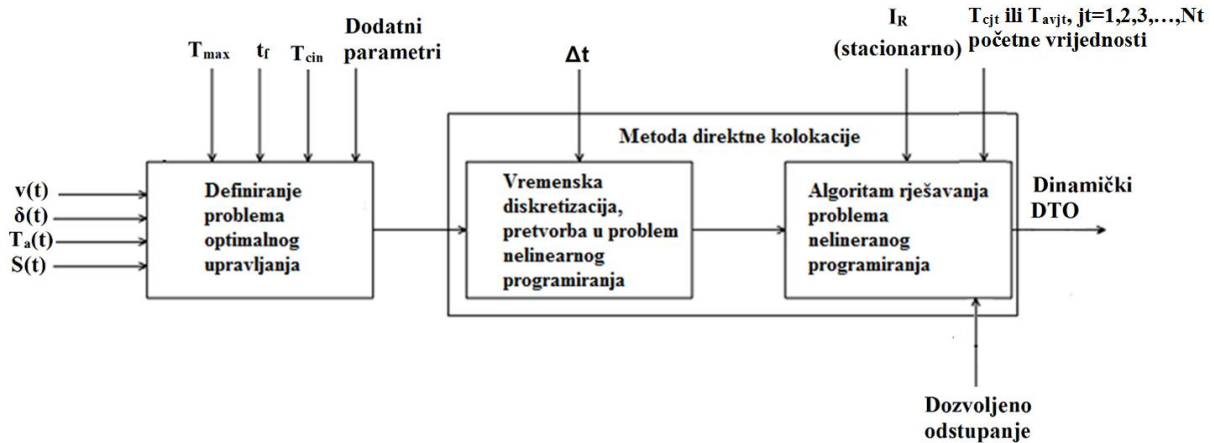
$T_{max}$ $t_f$ $T_{cin}$ Dodatni parametri

$\Delta t$

$I_R$ (stacionarno)

$T_{cjt}$ ili $T_{avjt}$, jt=1,2,3,…,Nt početne vrijednosti

v(t)
δ(t)
$T_a(t)$
S(t)

Definiranje problema optimalnog upravljanja

Metoda direktne kolokacije

Vremenska diskretizacija, pretvorba u problem nelinearnog programiranja

Algoritam rješavanja problema nelineranog programiranja

Dinamički DTO

Dozvoljeno odstupanje